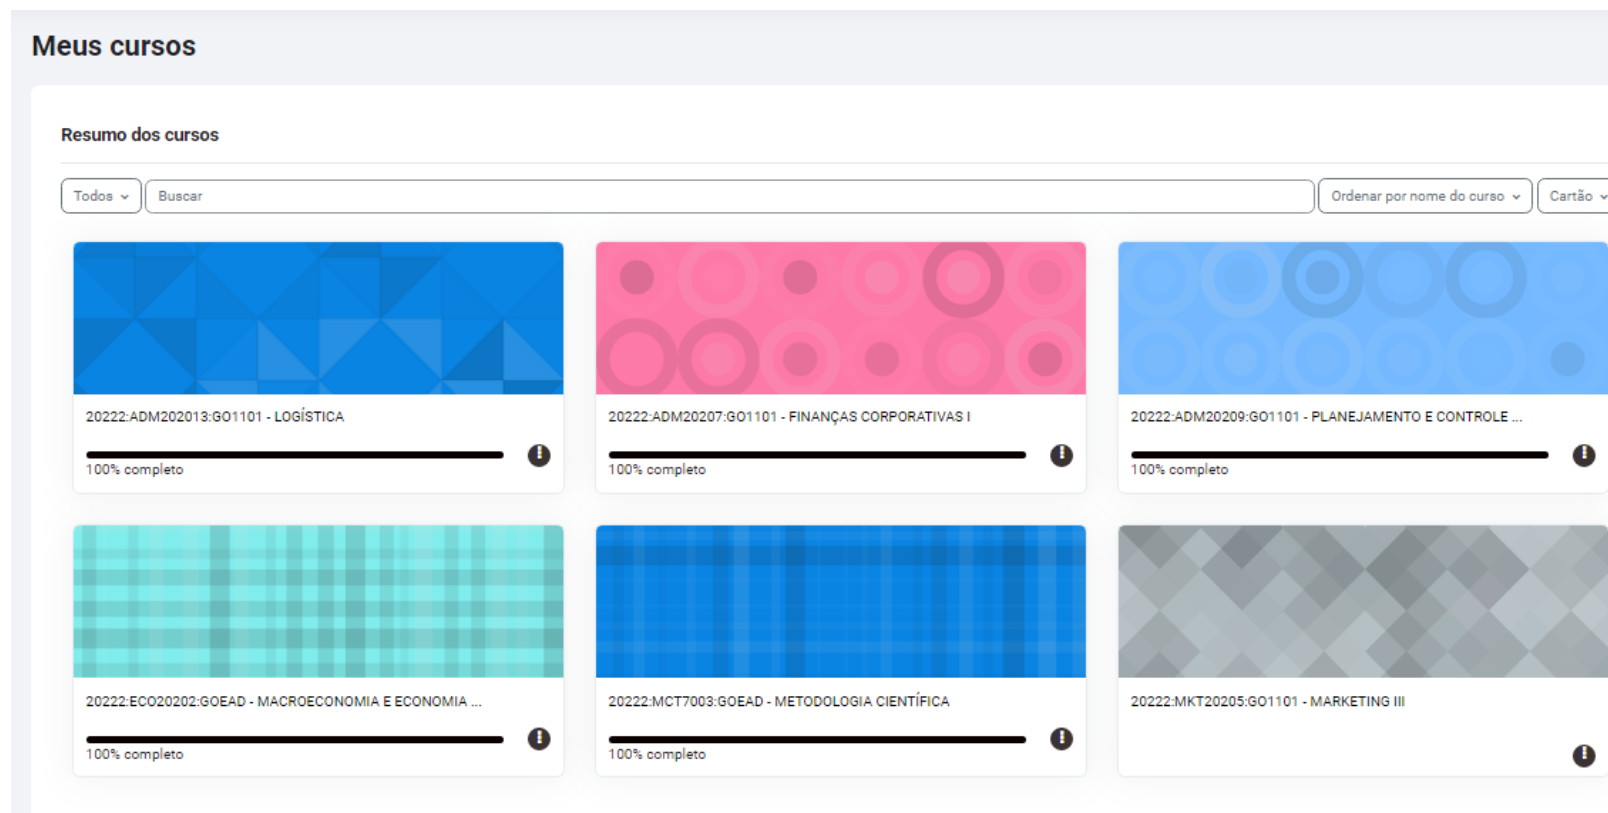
Meus cursos

Resumo dos cursos

Todos

Buscar

Ordenar por nome do curso

Cartão

20222:ADM202013:GO1101 - LOGÍSTICA

100% completo

20222:ADM20207:GO1101 - FINANÇAS CORPORATIVAS I

100% completo

20222:ADM20209:GO1101 - PLANEJAMENTO E CONTROLE ...

100% completo

20222:ECO20202:GOEAD - MACROECONOMIA E ECONOMIA ...

100% completo

20222:MCT7003:GOEAD - METODOLOGIA CIENTÍFICA

100% completo

20222:MKT20205:GO1101 - MARKETING III